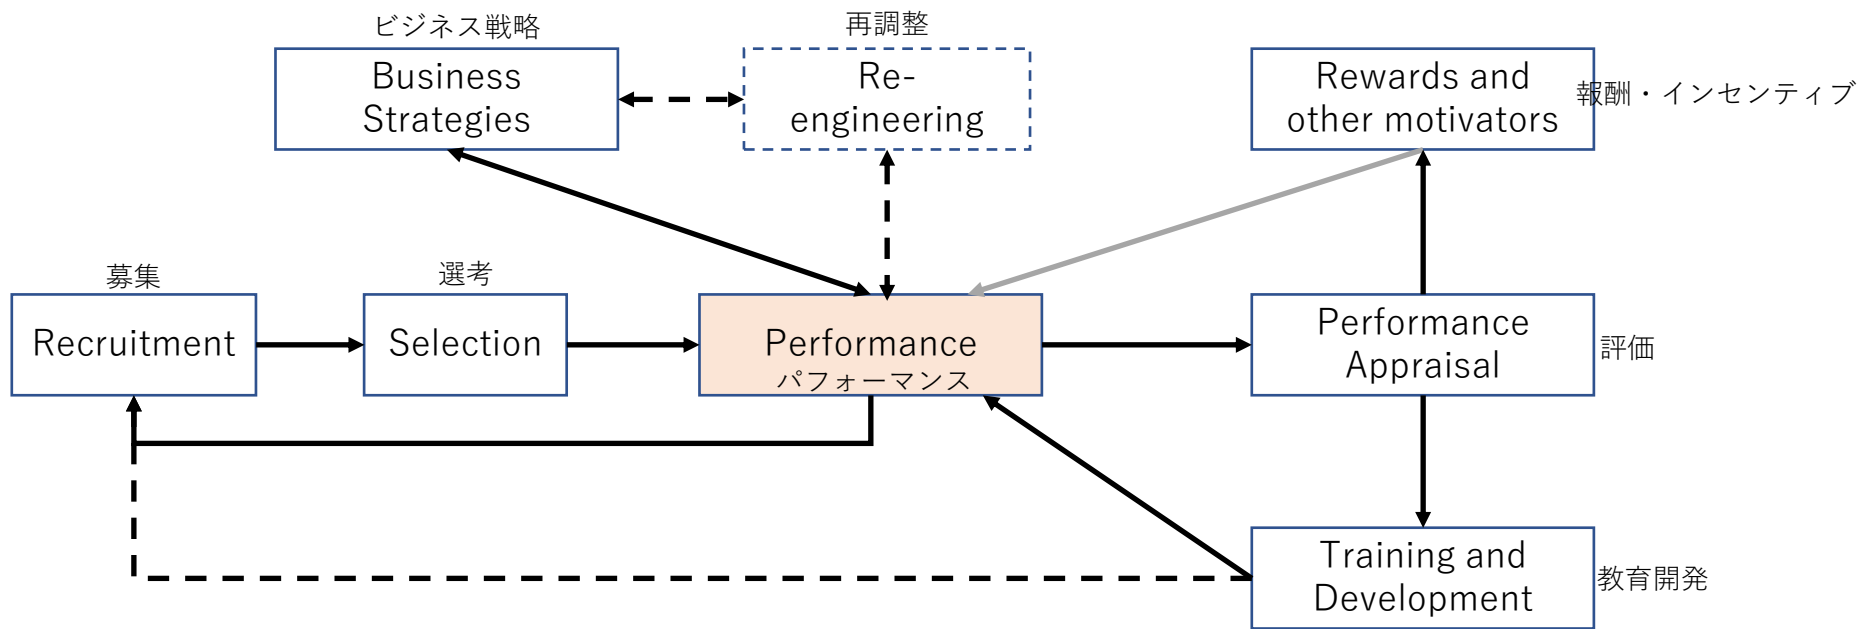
ビジネス戦略
Business Strategies

再調整
Re-engineering

Rewards and other motivators
報酬・インセンティブ

募集
Recruitment

選考
Selection

Performance
パフォーマンス

Performance Appraisal
評価

Training and Development
教育開発